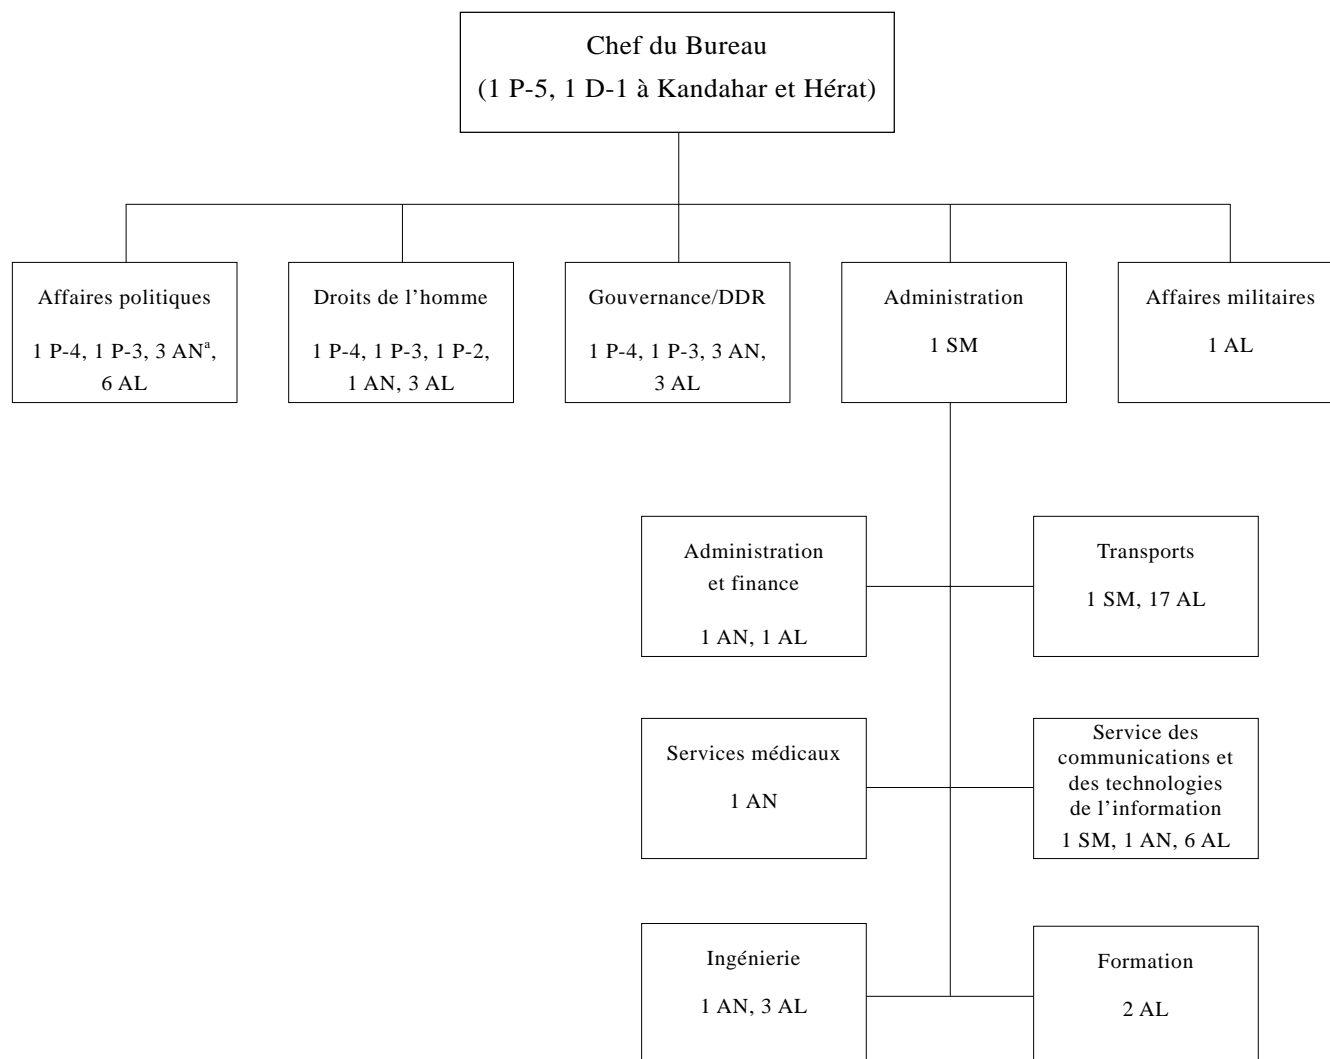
Chef du Bureau
(1 P-5, 1 D-1 à Kandahar et Hérat)

Affaires politiques

1 P-4, 1 P-3, 3 AN$^{a}$, 6 AL

Droits de l'homme

1 P-4, 1 P-3, 1 P-2, 1 AN, 3 AL

Gouvernance/DDR

1 P-4, 1 P-3, 3 AN, 3 AL

Administration

1 SM

Affaires militaires

1 AL

Administration et finance

1 AN, 1 AL

Transports

1 SM, 17 AL

Services médicaux

1 AN

Service des communications et des technologies de l'information

1 SM, 1 AN, 6 AL

Ingénierie

1 AN, 3 AL

Formation

2 AL